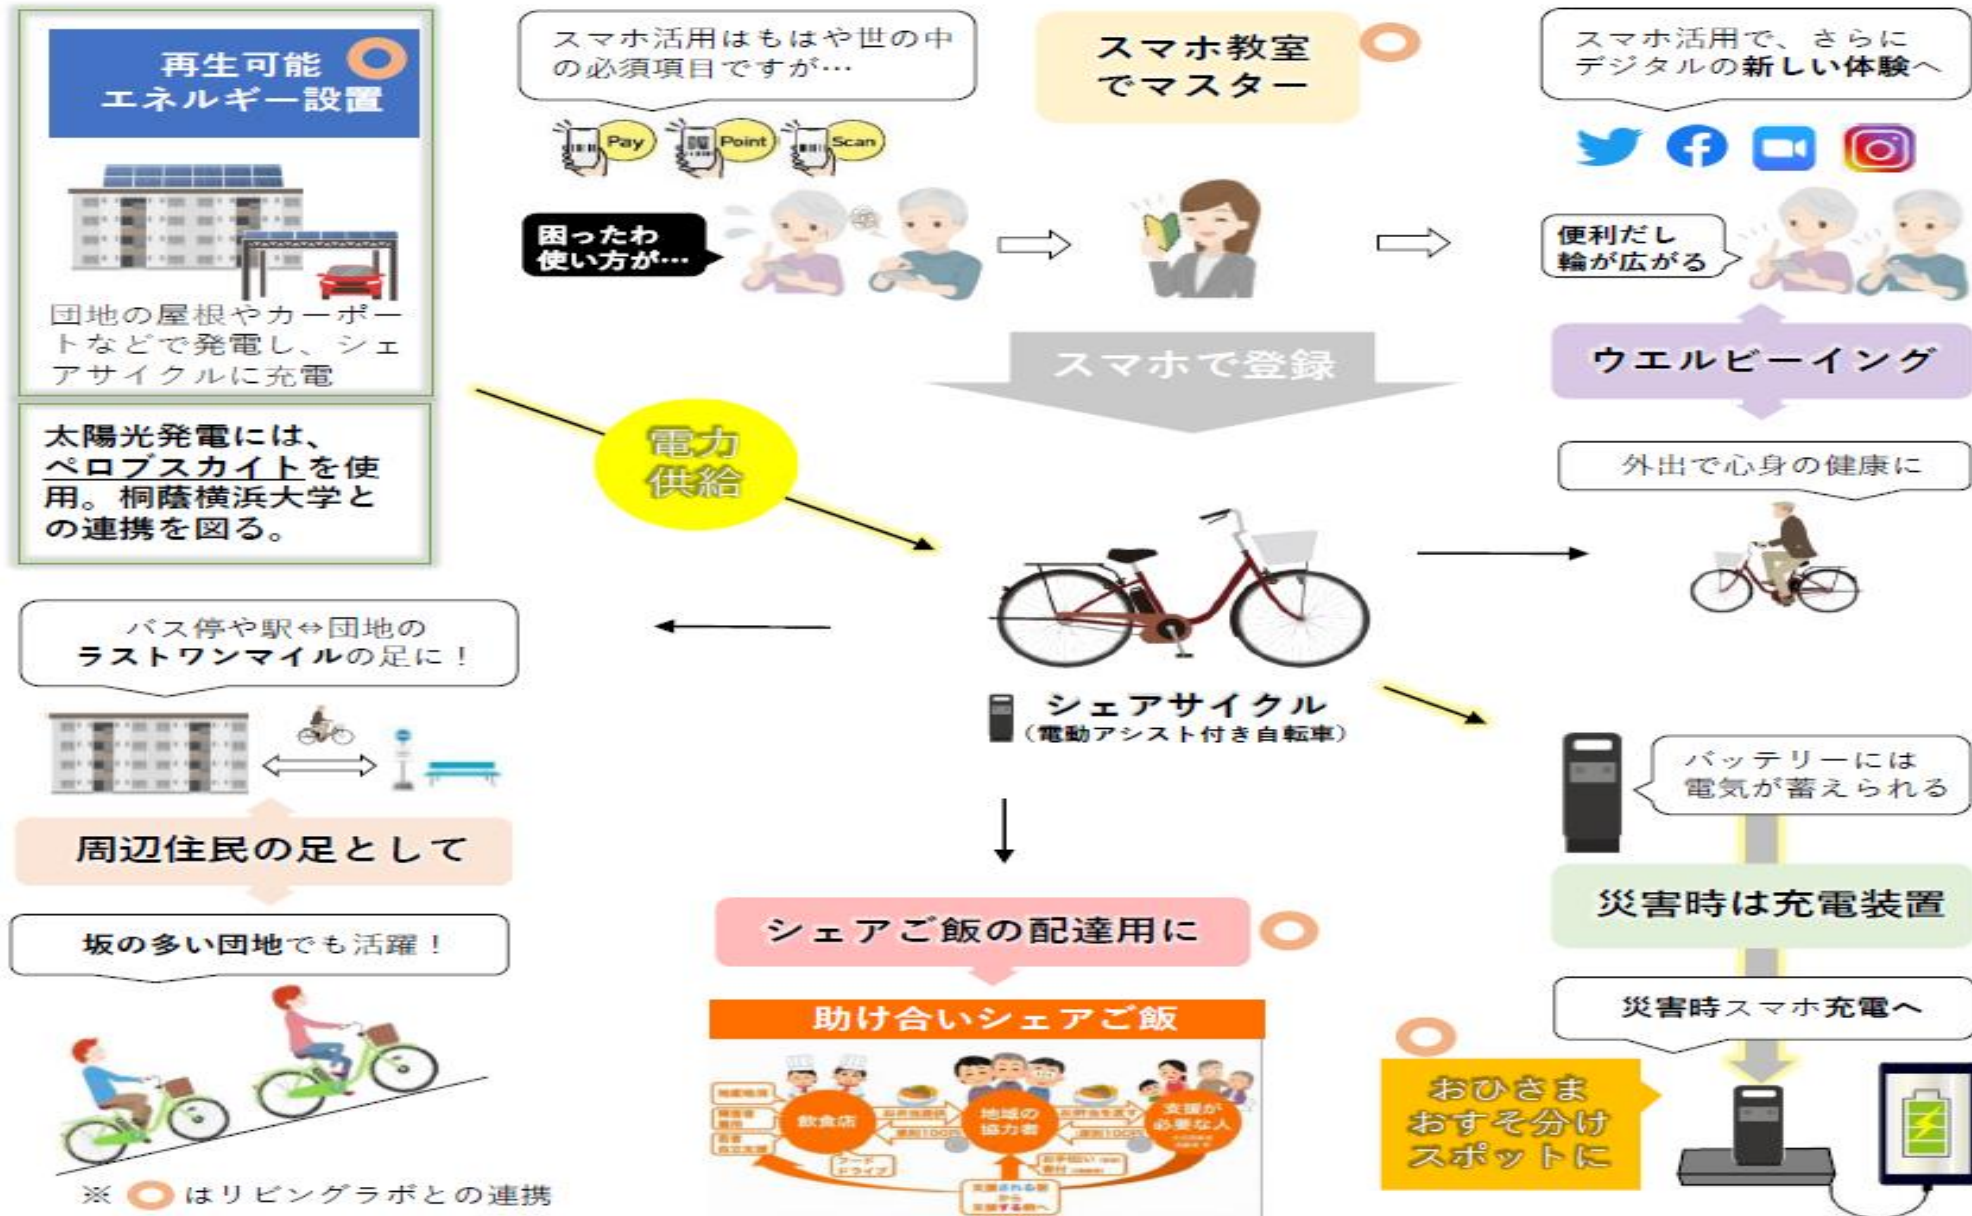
再生可能
エネルギー設置

団地の屋根やカーポートなどで発電し、シェアサイクルに充電

太陽光発電には、ペロブスカイトを使用。桐蔭横浜大学との連携を図る。

スマホ活用はもはや世の中の必須項目ですが…

Pay Point Scan

困ったわ
使い方が…

スマホ教室
でマスター

スマホ活用で、さらにデジタルの新しい体験へ

便利だし
輪が広がる

スマホで登録

ウエルビーイング

電力
供給

外出で心身の健康に

シェアサイクル
（電動アシスト付き自転車）

バス停や駅⇔団地の
ラストワンマイルの足に！

周辺住民の足として

坂の多い団地でも活躍！

※ ○ はリビングラボとの連携

バッテリーには
電気が蓄えられる

災害時は充電装置

災害時スマホ充電へ

シェアご飯の配達用に

助け合いシェアご飯

飲食店
地域の
協力者
支援が
必要な人

おひさま
おすそ分け
スポットに